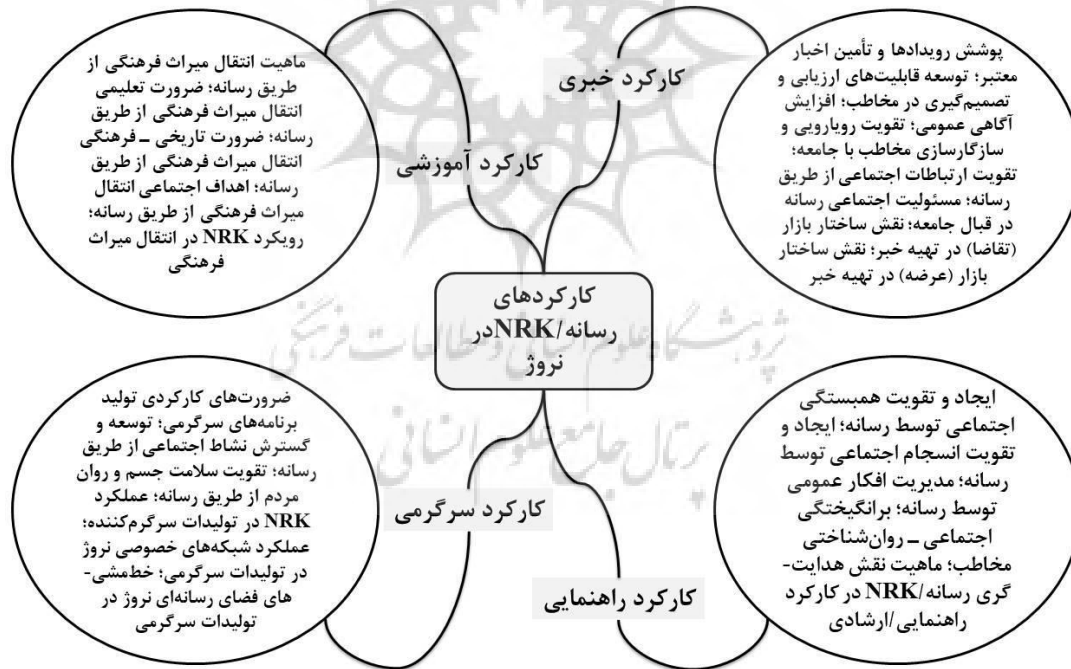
پوشش رویدادها و تأمین اخبار معتبر؛ توسعه قابلیت‌های ارزیابی و تصمیم‌گیری در مخاطب؛ افزایش آگاهی عمومی؛ تقویت رویارویی و سازگارسازی مخاطب با جامعه؛ تقویت ارتباطات اجتماعی از طریق رسانه؛ مسئولیت اجتماعی رسانه در قبال جامعه؛ نقش ساختار بازار (تقاضا) در تهیه خبر؛ نقش ساختار بازار (عرضه) در تهیه خبر

کارکرد خبری

ماهیت انتقال میراث فرهنگی از طریق رسانه؛ ضرورت تعلیمی انتقال میراث فرهنگی از طریق رسانه؛ ضرورت تاریخی ـ فرهنگی انتقال میراث فرهنگی از طریق رسانه؛ اهداف اجتماعی انتقال میراث فرهنگی از طریق رسانه؛ رویکرد NRK در انتقال میراث فرهنگی

کارکرد آموزشی

کارکردهای رسانه/NRKدر نروژ

ایجاد و تقویت همبستگی اجتماعی توسط رسانه؛ ایجاد و تقویت انسجام اجتماعی توسط رسانه؛ مدیریت افکار عمومی توسط رسانه؛ برانگیختگی اجتماعی ـ روان‌شناختی مخاطب؛ ماهیت نقش هدایت-گری رسانه/NRK در کارکرد راهنمایی/ارشادی

کارکرد راهنمایی

ضرورت‌های کارکردی تولید برنامه‌های سرگرمی؛ توسعه و گسترش نشاط اجتماعی از طریق رسانه؛ تقویت سلامت جسم و روان مردم از طریق رسانه؛ عملکرد NRK در تولیدات سرگرم‌کننده؛ عملکرد شبکه‌های خصوصی نروژ در تولیدات سرگرمی؛ خط‌مشی-های فضای رسانه‌ای نروژ در تولیدات سرگرمی

کارکرد سرگرمی